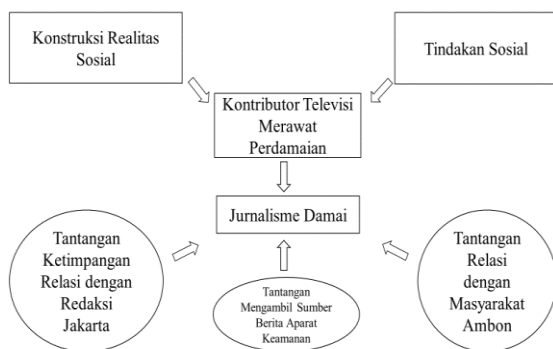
Konstruksi Realitas Sosial

Tindakan Sosial

Kontributor Televisi Merawat Perdamaian

Jurnalisme Damai

Tantangan Ketimpangan Relasi dengan Redaksi Jakarta

Tantangan Mengambil Sumber Berita Aparat Keamanan

Tantangan Relasi dengan Masyarakat Ambon